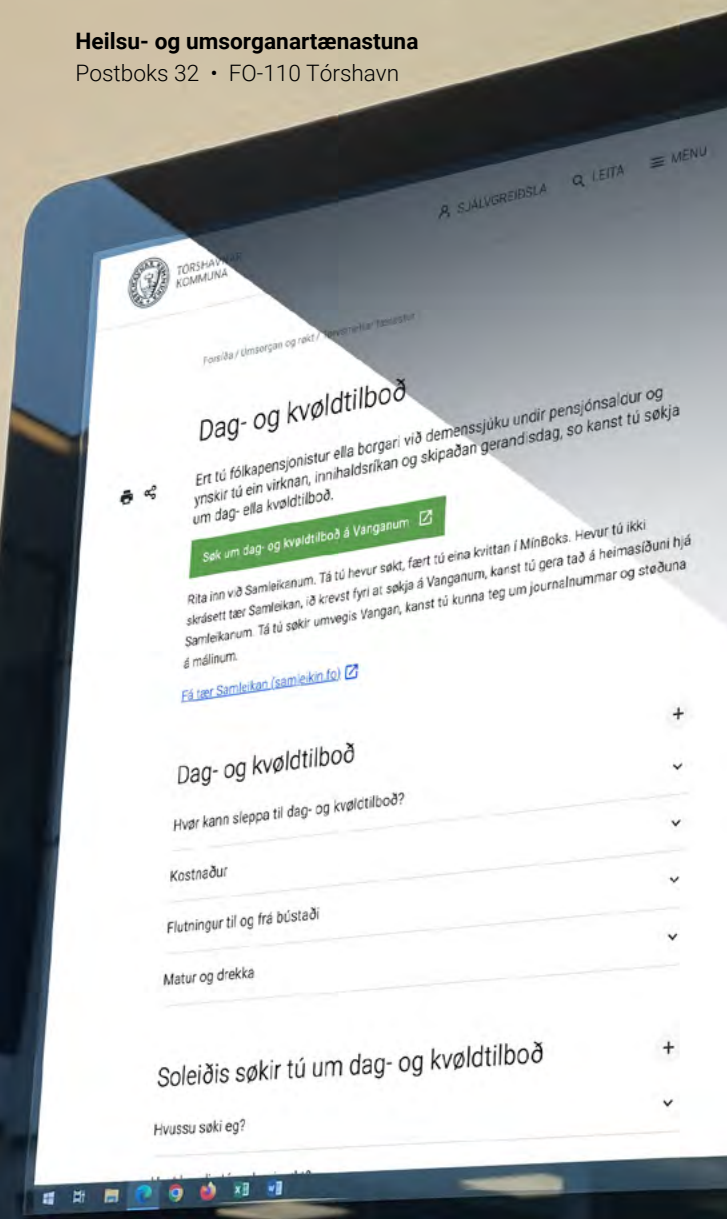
**Heilsu- og umsorganartænastuna**
Postboks 32 • FO-110 Tórshavn

SJÁLVGREIÐSLA LEITA MENU

TÓRSHAVNAR KOMMUNA

Forsíða / Umsorgan og røkt / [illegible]

Dag- og kvøldtilboð

Ert tú fólkapensjonistur ella borgari við demenssjúku undir pensjónsaldur og ynskir tú ein virknan, innihaldsríkan og skipaðan gerandisdag, so kanst tú søkja um dag- ella kvøldtilboð.

Søk um dag- og kvøldtilboð á Vanganum

Rita inn við Samleikanum. Tá tú hevur søkt, fært tú eina kvittan í MínBoks. Hevur tú ikki skrásett tær Samleikan, ið krevst fyri at søkja á Vanganum, kanst tú gera tað á heimasíðuni hjá Samleikanum. Tá tú søkir umvegis Vangan, kanst tú kunna teg um journalnummar og støðuna á málinum.

Fá tær Samleikan (samleikin.fo)

Dag- og kvøldtilboð

Hvør kann sleppa til dag- og kvøldtilboð?

Kostnaður

Flutningur til og frá bústaði

Matur og drekka

Soleiðis søkir tú um dag- og kvøldtilboð

Hvussu søki eg?

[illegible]